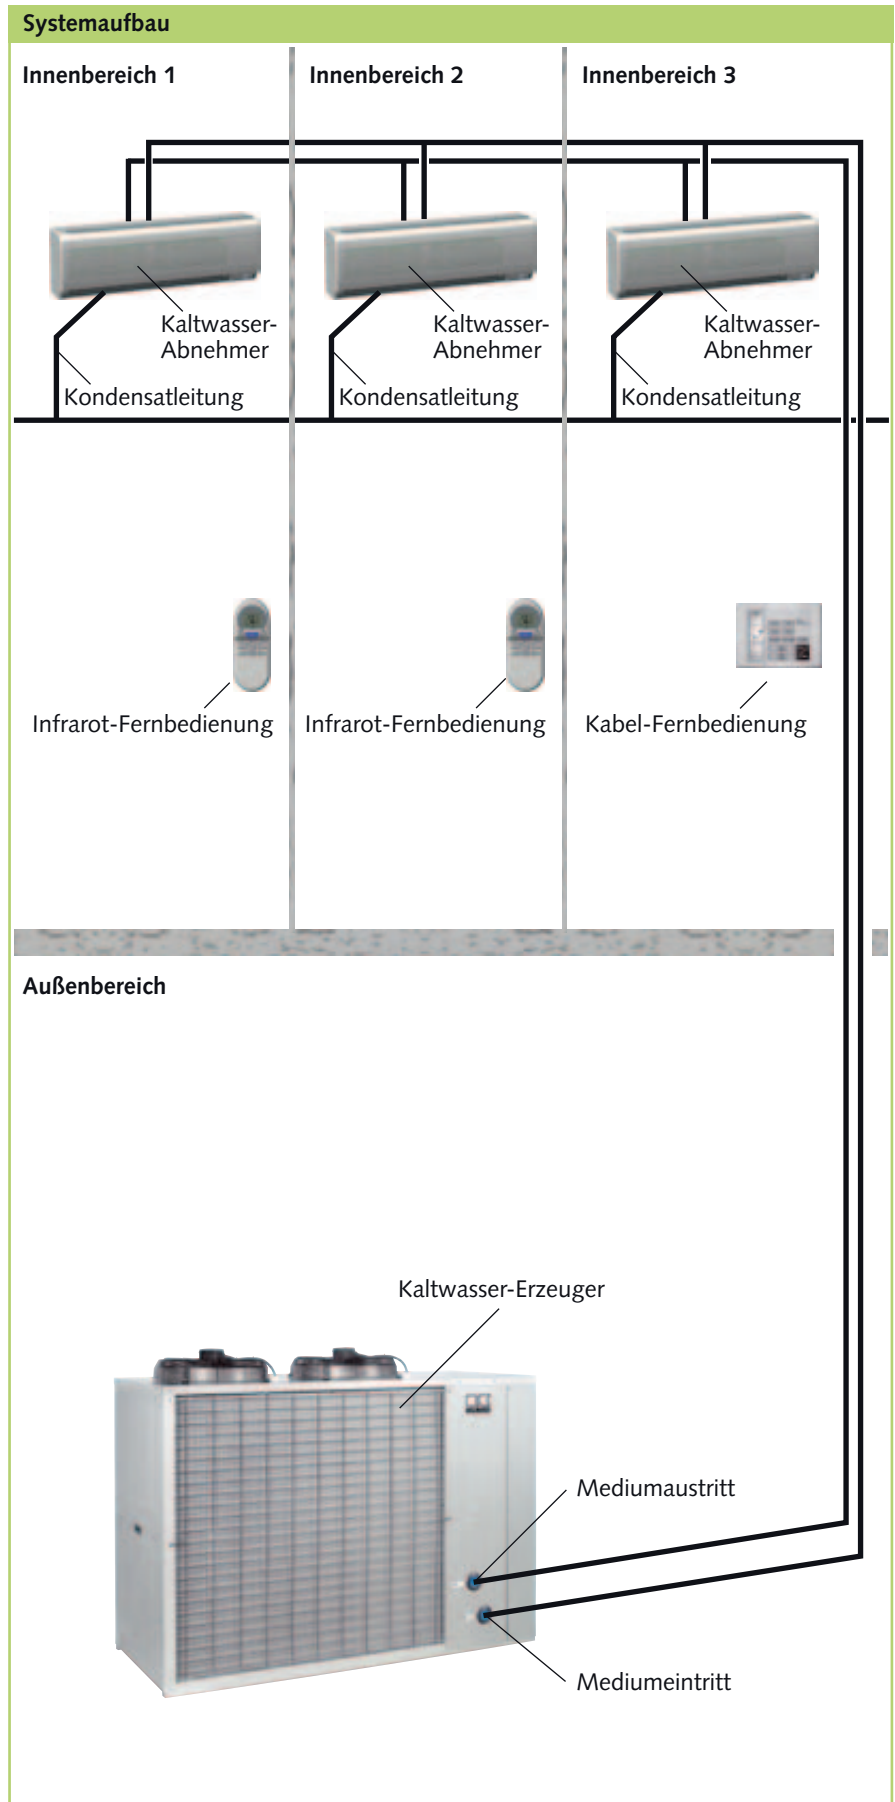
Systemaufbau

Innenbereich 1

Innenbereich 2

Innenbereich 3

Kaltwasser-Abnehmer

Kondensatleitung

Kaltwasser-Abnehmer

Kondensatleitung

Kaltwasser-Abnehmer

Kondensatleitung

Infrarot-Fernbedienung

Infrarot-Fernbedienung

Kabel-Fernbedienung

Außenbereich

Kaltwasser-Erzeuger

Mediumaustritt

Mediumeintritt